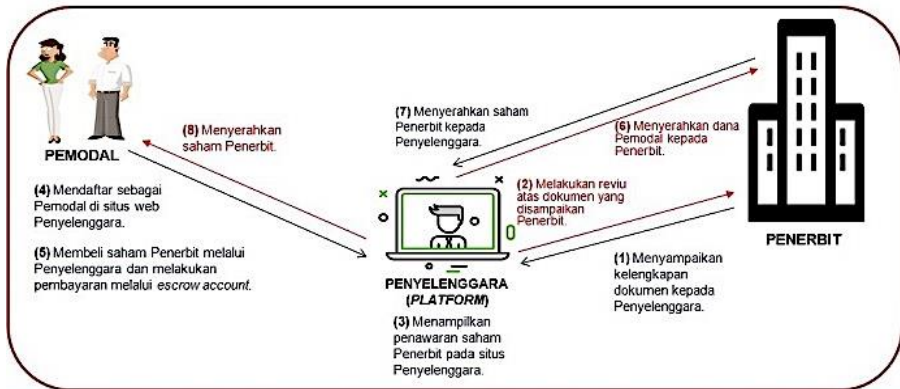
PEMODAL

(8) Menyerahkan saham Penerbit.

(7) Menyerahkan saham Penerbit kepada Penyelenggara.

(6) Menyerahkan dana Pemodal kepada Penerbit.

(4) Mendaftar sebagai Pemodal di situs web Penyelenggara.

(5) Membeli saham Penerbit melalui Penyelenggara dan melakukan pembayaran melalui *escrow account*.

(2) Melakukan reviu atas dokumen yang disampaikan Penerbit.

PENERBIT

PENYELENGGARA (*PLATFORM*)

(1) Menyampaikan kelengkapan dokumen kepada Penyelenggara.

(3) Menampilkan penawaran saham Penerbit pada situs Penyelenggara.